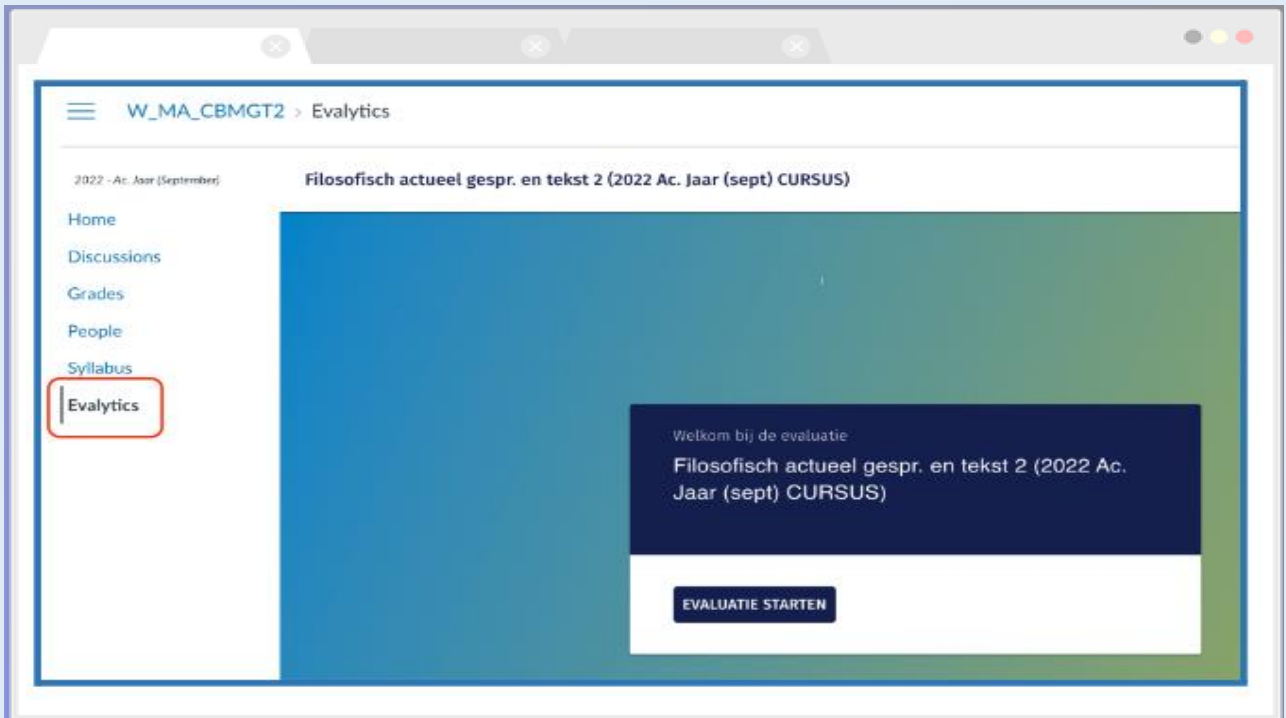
W_MA_CBMGT2 > Evalytics

2022 - Ac. Jaar (September)

Home
Discussions
Grades
People
Syllabus
Evalytics

Filosofisch actueel gespr. en tekst 2 (2022 Ac. Jaar (sept) CURSUS)

Welkom bij de evaluatie

Filosofisch actueel gespr. en tekst 2 (2022 Ac. Jaar (sept) CURSUS)

EVALUATIE STARTEN